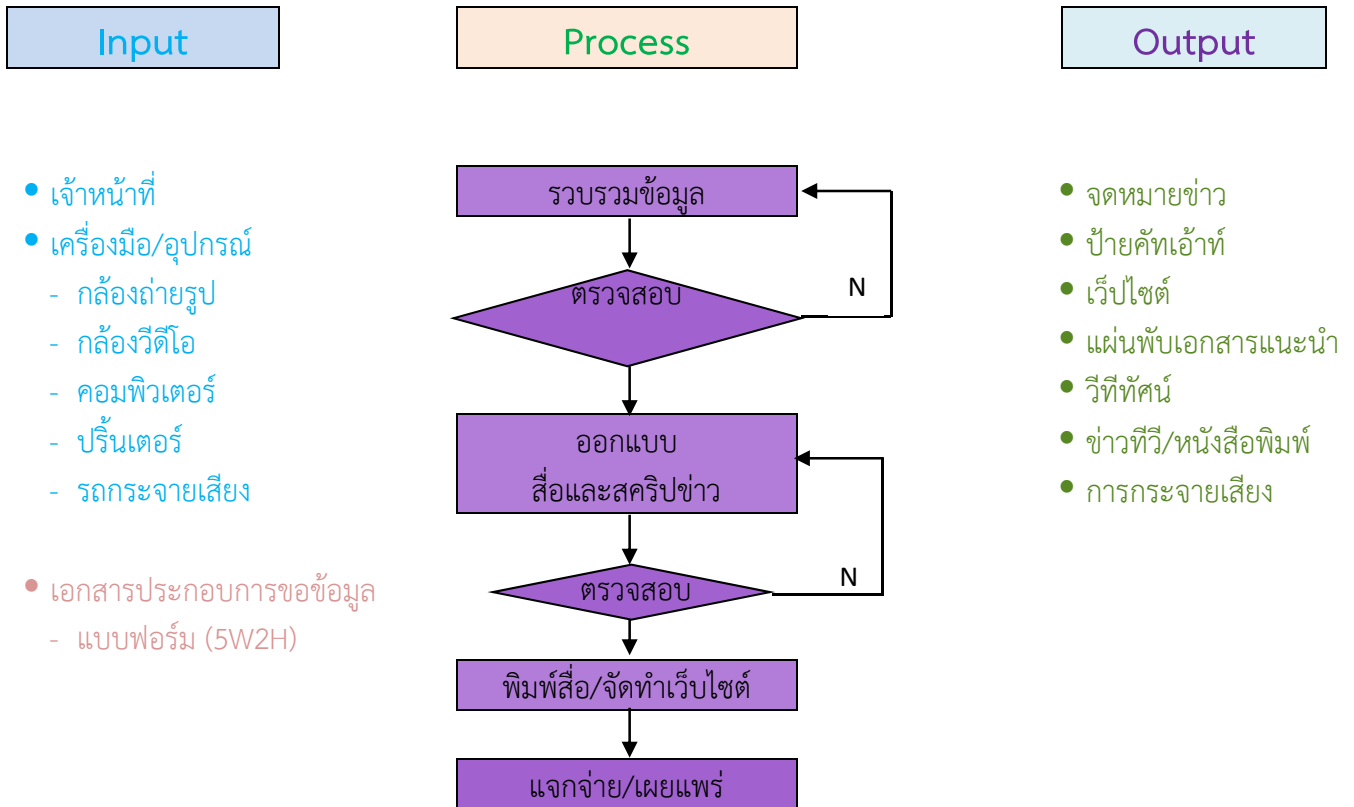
Input

Process

Output

- เจ้าหน้าที่
- เครื่องมือ/อุปกรณ์
  - กล้องถ่ายรูป
  - กล้องวีดีโอ
  - คอมพิวเตอร์
  - ปริ้นเตอร์
  - รถกระจายเสียง

- เอกสารประกอบการขอข้อมูล
  - แบบฟอร์ม (5W2H)

รวบรวมข้อมูล

ตรวจสอบ

N

ออกแบบ
สื่อและสคริปข่าว

ตรวจสอบ

N

พิมพ์สื่อ/จัดทำเว็บไซต์

แจกจ่าย/เผยแพร่

- จดหมายข่าว
- ป้ายคัทเอ้าท์
- เว็ปไซต์
- แผ่นพับเอกสารแนะนำ
- วีทีทัศน์
- ข่าวทีวี/หนังสือพิมพ์
- การกระจายเสียง